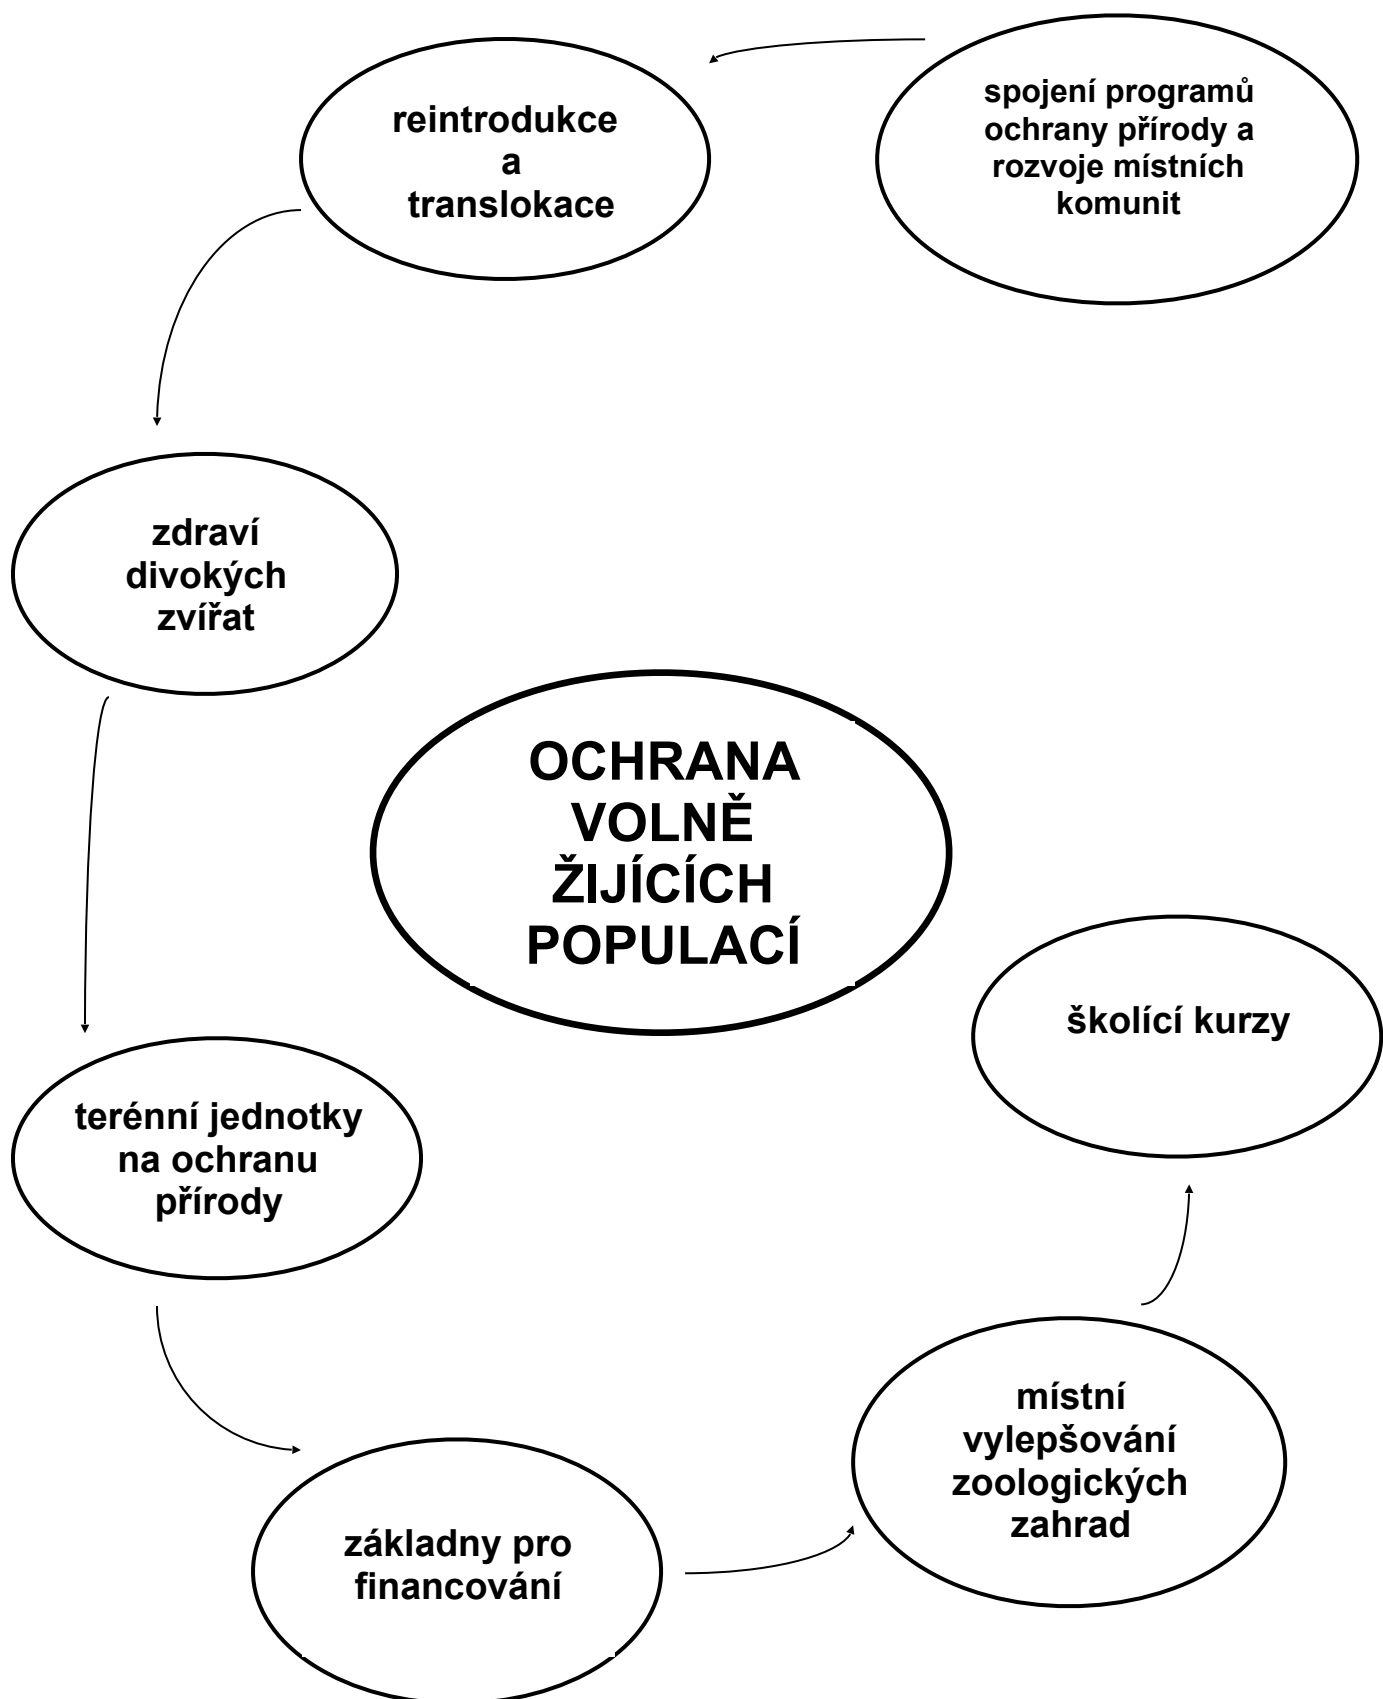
spojení programů ochrany přírody a rozvoje místních komunit

reintrodukce a translokace

zdraví divokých zvířat

OCHRANA VOLNĚ ŽIJÍCÍCH POPULACÍ

školící kurzy

terénní jednotky na ochranu přírody

místní vylepšování zoologických zahrad

základny pro financování